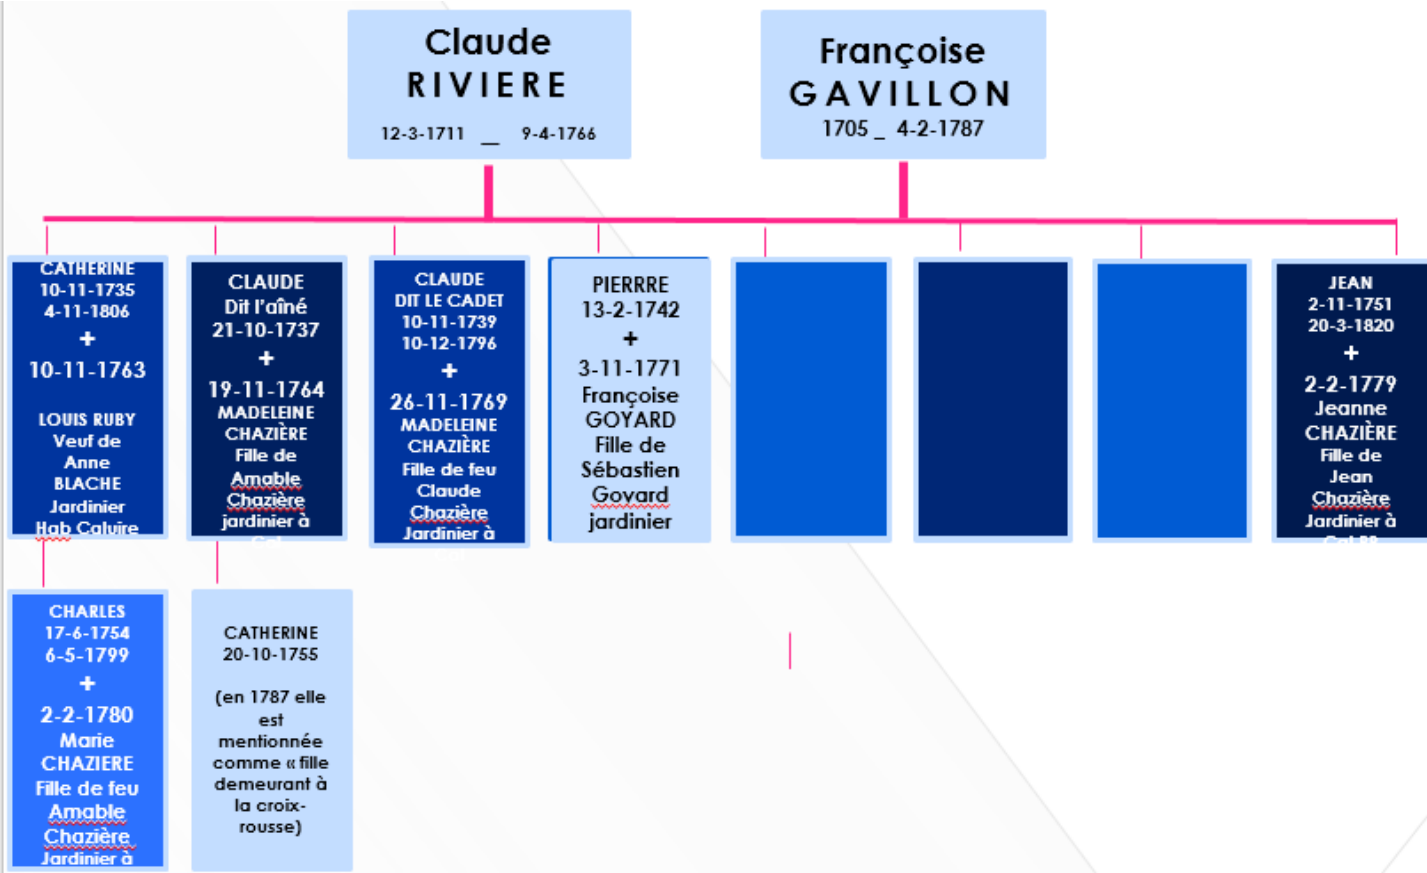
Claude
RIVIERE
12-3-1711 _ 9-4-1766

Françoise
GAVILLON
1705 _ 4-2-1787

CATHERINE
10-11-1735
4-11-1806
+
10-11-1763
LOUIS RUBY
Veuf de
Anne
BLACHE
Jardinier
Hab Caluire

CLAUDE
Dit l'aîné
21-10-1737
+
19-11-1764
MADELEINE
CHAZIÈRE
Fille de
Amable
Chazière
jardinier à
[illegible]

CLAUDE
DIT LE CADET
10-11-1739
10-12-1796
+
26-11-1769
MADELEINE
CHAZIÈRE
Fille de feu
Claude
Chazière
Jardinier à

PIERRRE
13-2-1742
+
3-11-1771
Françoise
GOYARD
Fille de
Sébastien
Goyard
jardinier

JEAN
2-11-1751
20-3-1820
+
2-2-1779
Jeanne
CHAZIÈRE
Fille de
Jean
Chazière
Jardinier à
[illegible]

CHARLES
17-6-1754
6-5-1799
+
2-2-1780
Marie
CHAZIERE
Fille de feu
Amable
Chazière
Jardinier à

CATHERINE
20-10-1755
(en 1787 elle est mentionnée comme « fille demeurant à la croix-rousse)